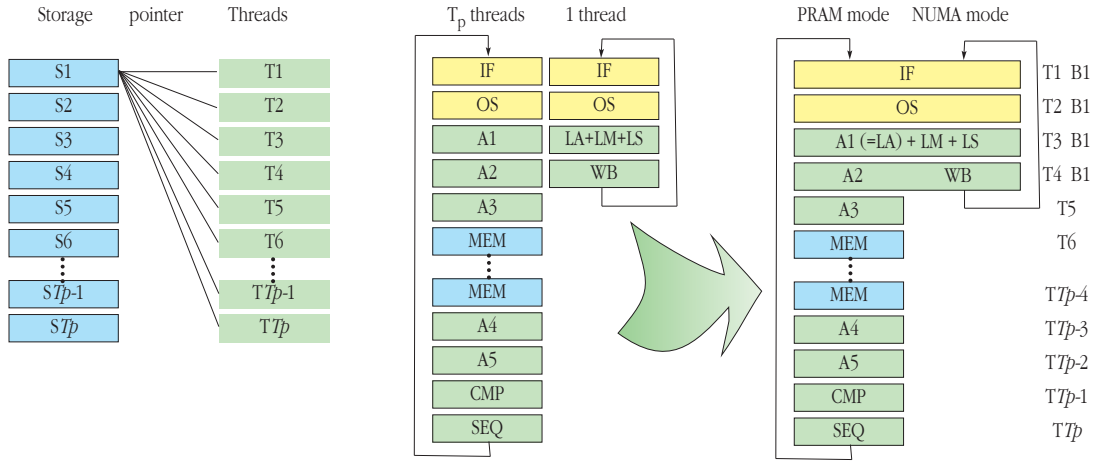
Storage pointer Threads

S1
S2
S3
S4
S5
S6
STp-1
STp

T1
T2
T3
T4
T5
T6
TTp-1
TTp

$T_p$ threads 1 thread

IF
OS
A1
A2
A3
MEM
MEM
A4
A5
CMP
SEQ

IF
OS
LA+LM+LS
WB

PRAM mode NUMA mode

IF T1 B1
OS T2 B1
A1 (=LA) + LM + LS T3 B1
A2 WB T4 B1
A3 T5
MEM T6
MEM TTp-4
A4 TTp-3
A5 TTp-2
CMP TTp-1
SEQ TTp